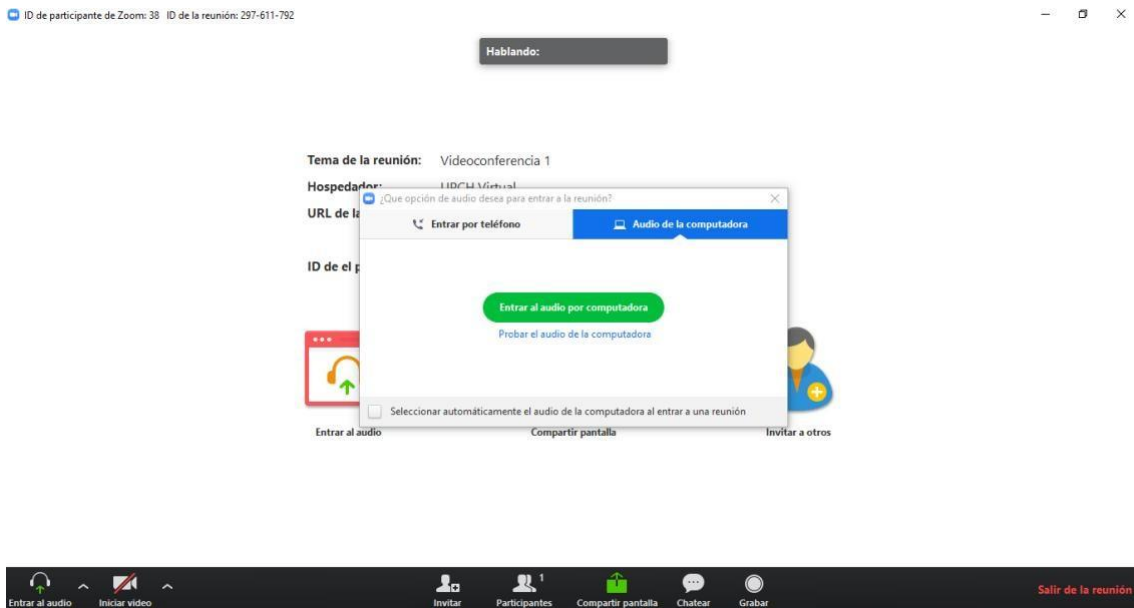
ID de participante de Zoom: 38 ID de la reunión: 297-611-792

Hablando:

Tema de la reunión: Videoconferencia 1
Hospedador: UPCH Virtual
URL de la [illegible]

ID de el p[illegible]

¿Que opción de audio desea para entrar a la reunión?

Entrar por teléfono

Audio de la computadora

Entrar al audio por computadora

Probar el audio de la computadora

Seleccionar automáticamente el audio de la computadora al entrar a una reunión

Entrar al audio

Compartir pantalla

Invitar a otros

Entrar al audio

Iniciar video

Invitar

Participantes 1

Compartir pantalla

Chatear

Grabar

Salir de la reunión